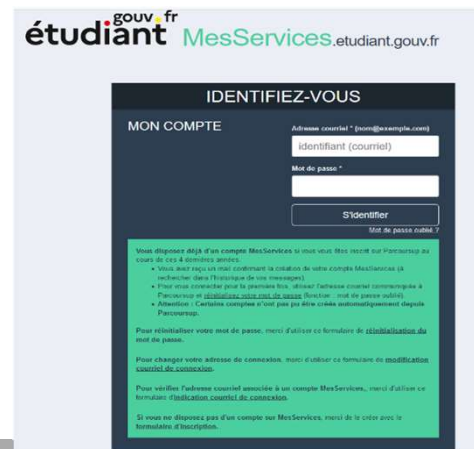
étudiant.gouv.fr MesServices.etudiant.gouv.fr

IDENTIFIEZ-VOUS

MON COMPTE

Adresse courriel * (nom@exemple.com)

identifiant (courriel)

Mot de passe *

S'identifier

Mot de passe oublié ?

Vous disposez déjà d'un compte MesServices si vous vous êtes inscrit sur Parcoursup au cours de ces 4 dernières années.

• Vous avez reçu un mail confirmant la création de votre compte MesServices (à rechercher dans l'historique de vos messages).
• Pour vous connecter pour la première fois, utiliser l'adresse courriel communiquée à Parcoursup et réinitialisez votre mot de passe (fonction : mot de passe oublié).
• Attention : Certains comptes n'ont pas pu être créé automatiquement depuis Parcoursup.

Pour réinitialiser votre mot de passe, merci d'utiliser ce formulaire de réinitialisation du mot de passe.

Pour changer votre adresse de connexion, merci d'utiliser ce formulaire de modification courriel de connexion.

Pour vérifier l'adresse courriel associée à un compte MesServices, merci d'utiliser ce formulaire d'indication courriel de connexion.

Si vous ne disposez pas d'un compte sur MesServices, merci de le créer avec le formulaire d'inscription.